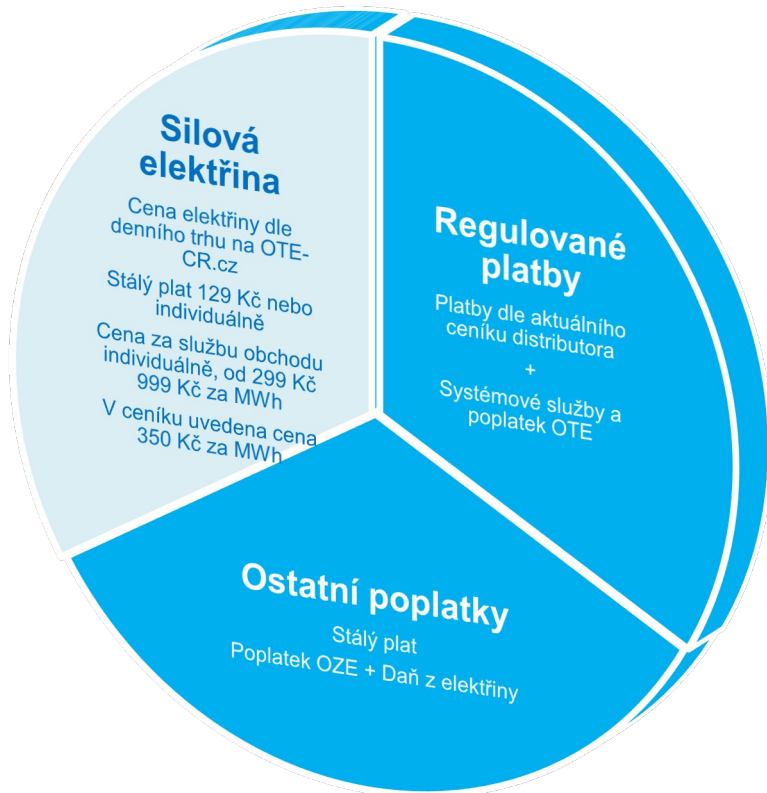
Silová elektřina

Cena elektřiny dle denního trhu na OTE-CR.cz

Stálý plat 129 Kč nebo individuálně

Cena za službu obchodu individuálně, od 299 Kč 999 Kč za MWh

V ceníku uvedena cena 350 Kč za MWh

Regulované platby

Platby dle aktuálního ceníku distributora

+

Systémové služby a poplatek OTE

Ostatní poplatky

Stálý plat

Poplatek OZE + Daň z elektřiny